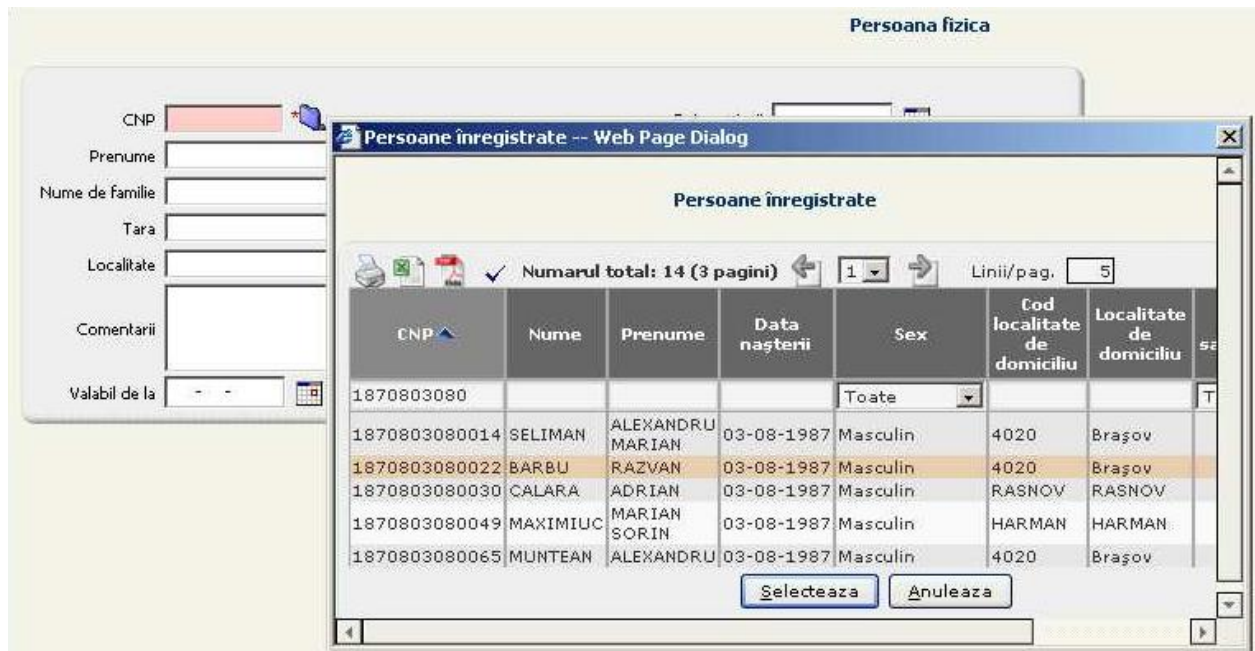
Persoana fizica

CNP *
Prenume
Nume de familie
Tara
Localitate
Comentarii
Valabil de la - -

Persoane înregistrate -- Web Page Dialog

Persoane înregistrate

Numarul total: 14 (3 pagini) 1 Linii/pag. 5

| CNP | Nume | Prenume | Data nașterii | Sex | Cod localitate de domiciliu | Localitate de domiciliu | sa |
|---|---|---|---|---|---|---|---|
| 1870803080 | | | | Toate | | | T |
| 1870803080014 | SELIMAN | ALEXANDRU MARIAN | 03-08-1987 | Masculin | 4020 | Brașov | |
| 1870803080022 | BARBU | RAZVAN | 03-08-1987 | Masculin | 4020 | Brașov | |
| 1870803080030 | CALARA | ADRIAN | 03-08-1987 | Masculin | RASNOV | RASNOV | |
| 1870803080049 | MAXIMIUC | MARIAN SORIN | 03-08-1987 | Masculin | HARMAN | HARMAN | |
| 1870803080065 | MUNTEAN | ALEXANDRU | 03-08-1987 | Masculin | 4020 | Brașov | |

Selecteaza Anuleaza